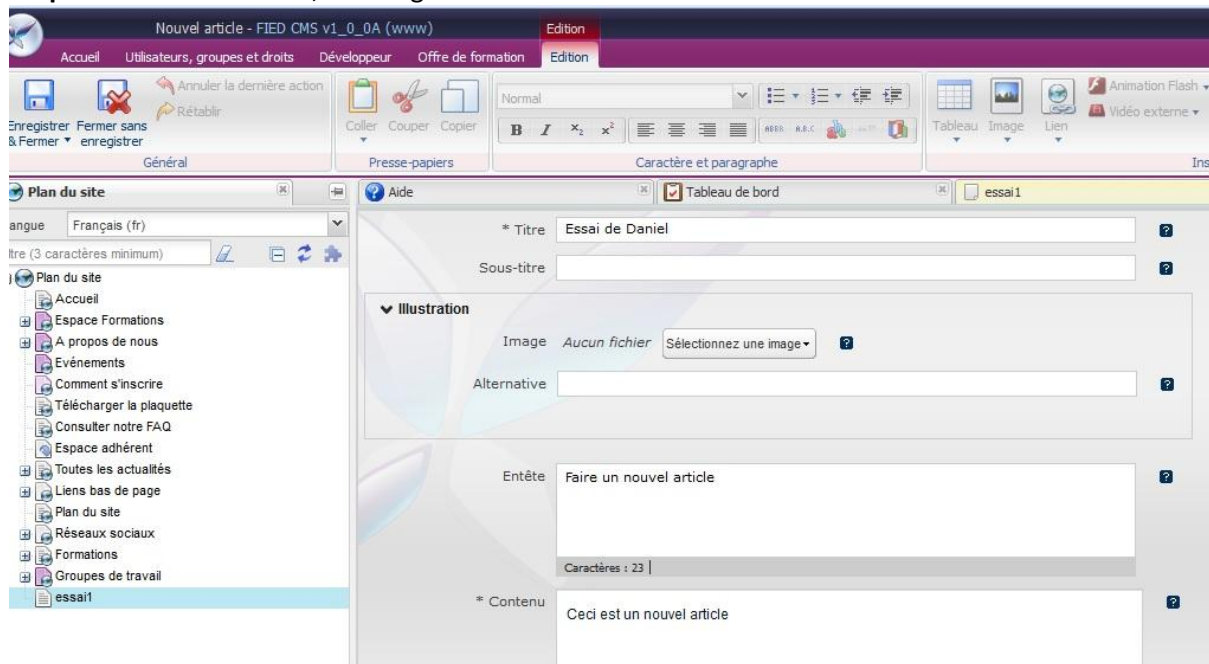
Nouvel article - FIED CMS v1_0_0A (www)

Edition

Accueil Utilisateurs, groupes et droits Développeur Offre de formation Edition

Enregistrer & Fermer Fermer sans enregistrer Annuler la dernière action Rétablir

Général

Coller Couper Copier

Presse-papiers

Normal

B I $x_2$ $x^2$

Caractère et paragraphe

Tableau Image Lien

Animation Flash Vidéo externe

Ins

Plan du site

angue Français (fr)

ltre (3 caractères minimum)

Plan du site
Accueil
Espace Formations
A propos de nous
Evénements
Comment s'inscrire
Télécharger la plaquette
Consulter notre FAQ
Espace adhérent
Toutes les actualités
Liens bas de page
Plan du site
Réseaux sociaux
Formations
Groupes de travail
essai1

Aide

Tableau de bord

essai1

* Titre Essai de Daniel

Sous-titre

Illustration

Image Aucun fichier Sélectionnez une image

Alternative

Entête Faire un nouvel article

Caractères : 23

* Contenu Ceci est un nouvel article